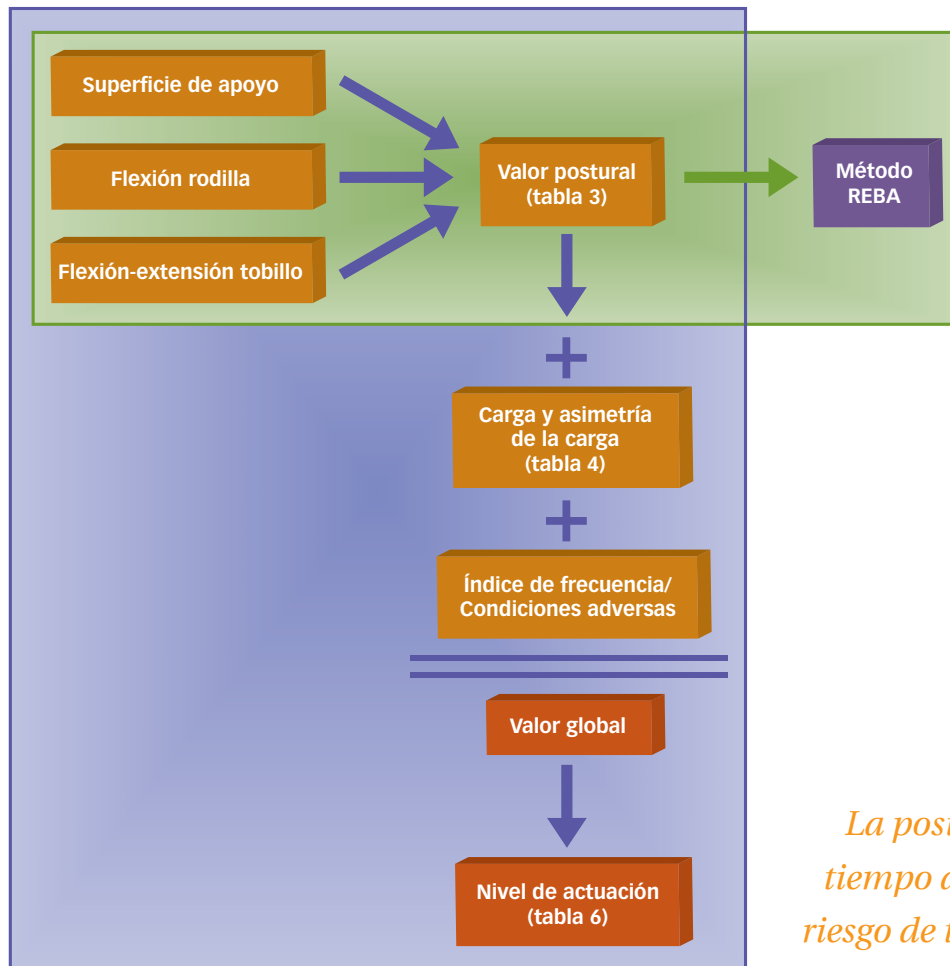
Superficie de apoyo

Flexión rodilla

Flexión-extensión tobillo

Valor postural
(tabla 3)

Método
REBA

+

Carga y asimetría
de la carga
(tabla 4)

+

Índice de frecuencia/
Condiciones adversas

=

Valor global

Nivel de actuación
(tabla 6)

La posi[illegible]
tiempo d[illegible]
riesgo de t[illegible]